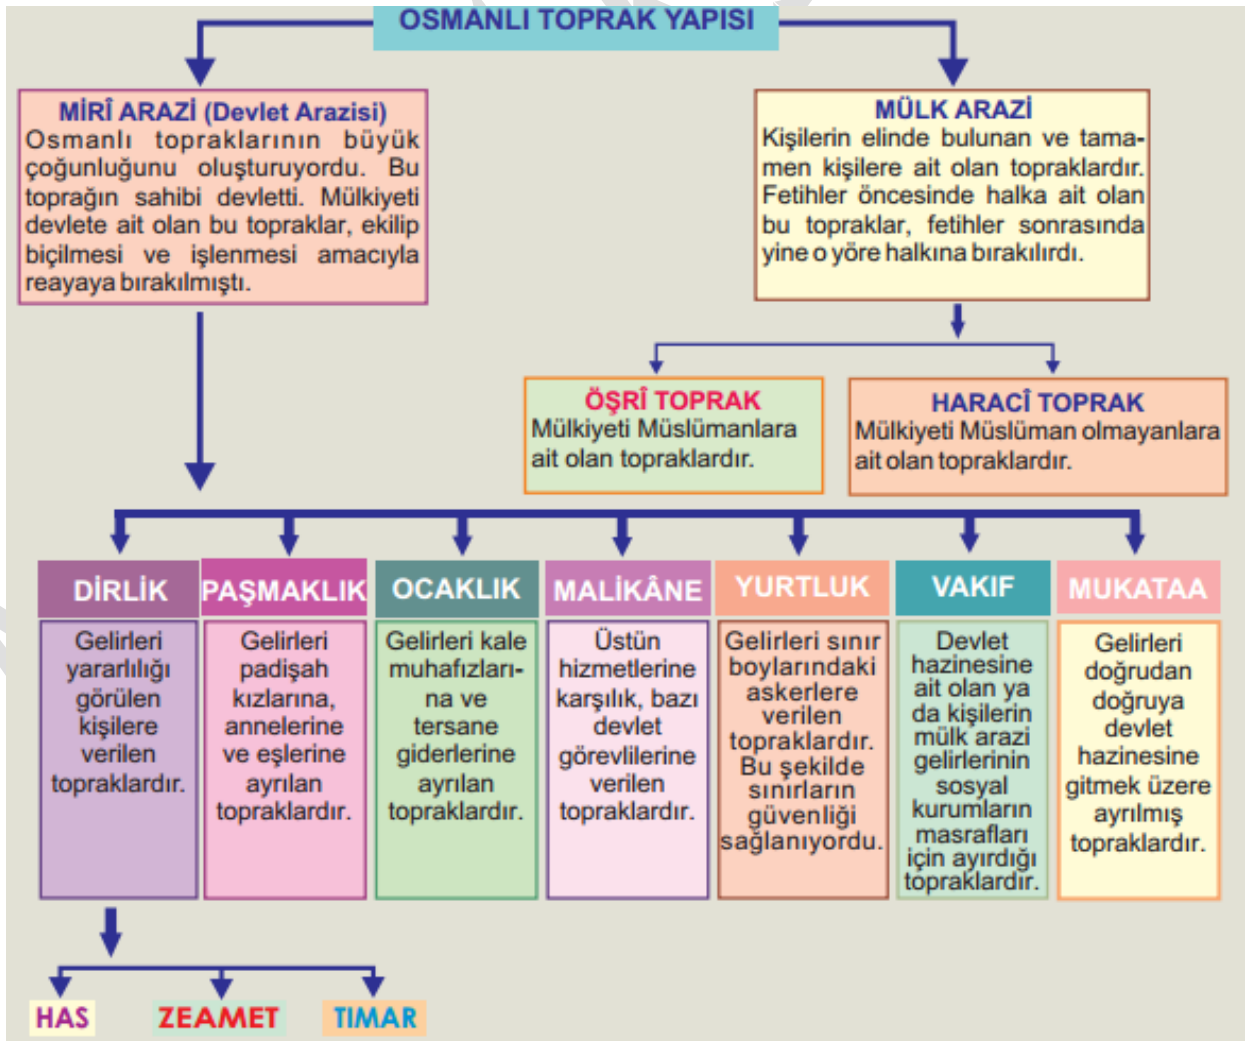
OSMANLI TOPRAK YAPISI

MİRÎ ARAZİ (Devlet Arazisi)
Osmanlı topraklarının büyük çoğunluğunu oluşturuyordu. Bu toprağın sahibi devletti. Mülkiyeti devlete ait olan bu topraklar, ekilip biçilmesi ve işlenmesi amacıyla reayaya bırakılmıştı.

MÜLK ARAZİ
Kişilerin elinde bulunan ve tamamen kişilere ait olan topraklardır. Fetihler öncesinde halka ait olan bu topraklar, fetihler sonrasında yine o yöre halkına bırakılırdı.

ÖŞRÎ TOPRAK
Mülkiyeti Müslümanlara ait olan topraklardır.

HARACÎ TOPRAK
Mülkiyeti Müslüman olmayanlara ait olan topraklardır.

DİRLİK
Gelirleri yararlılığı görülen kişilere verilen topraklardır.

PAŞMAKLIK
Gelirleri padişah kızlarına, annelerine ve eşlerine ayrılan topraklardır.

OCAKLIK
Gelirleri kale muhafızlarına ve tersane giderlerine ayrılan topraklardır.

MALİKÂNE
Üstün hizmetlerine karşılık, bazı devlet görevlilerine verilen topraklardır.

YURTLUK
Gelirleri sınır boylarındaki askerlere verilen topraklardır. Bu şekilde sınırların güvenliği sağlanıyordu.

VAKIF
Devlet hazinesine ait olan ya da kişilerin mülk arazi gelirlerinin sosyal kurumların masrafları için ayırdığı topraklardır.

MUKATAA
Gelirleri doğrudan doğruya devlet hazinesine gitmek üzere ayrılmış topraklardır.

HAS
ZEAMET
TIMAR